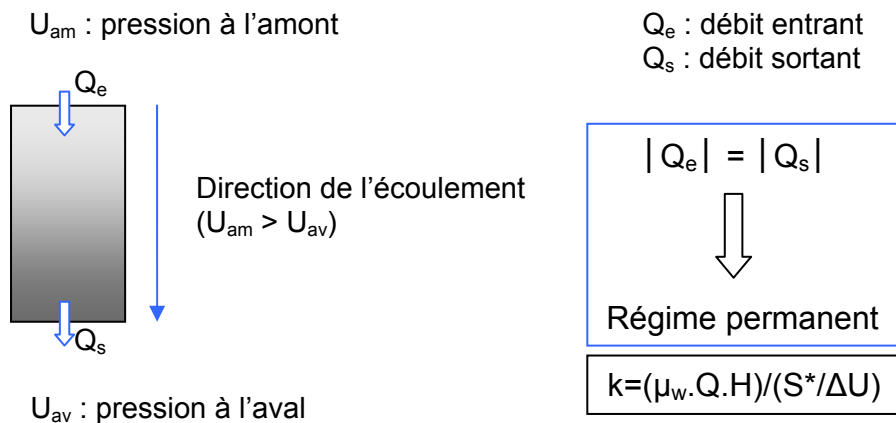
$U_{am}$ : pression à l'amont

$Q_e$ : débit entrant
$Q_s$ : débit sortant

$Q_e$

Direction de l'écoulement ($U_{am} > U_{av}$)

$|Q_e| = |Q_s|$

Régime permanent

$Q_s$

$k=(\mu_w.Q.H)/(S^*/\Delta U)$

$U_{av}$ : pression à l'aval